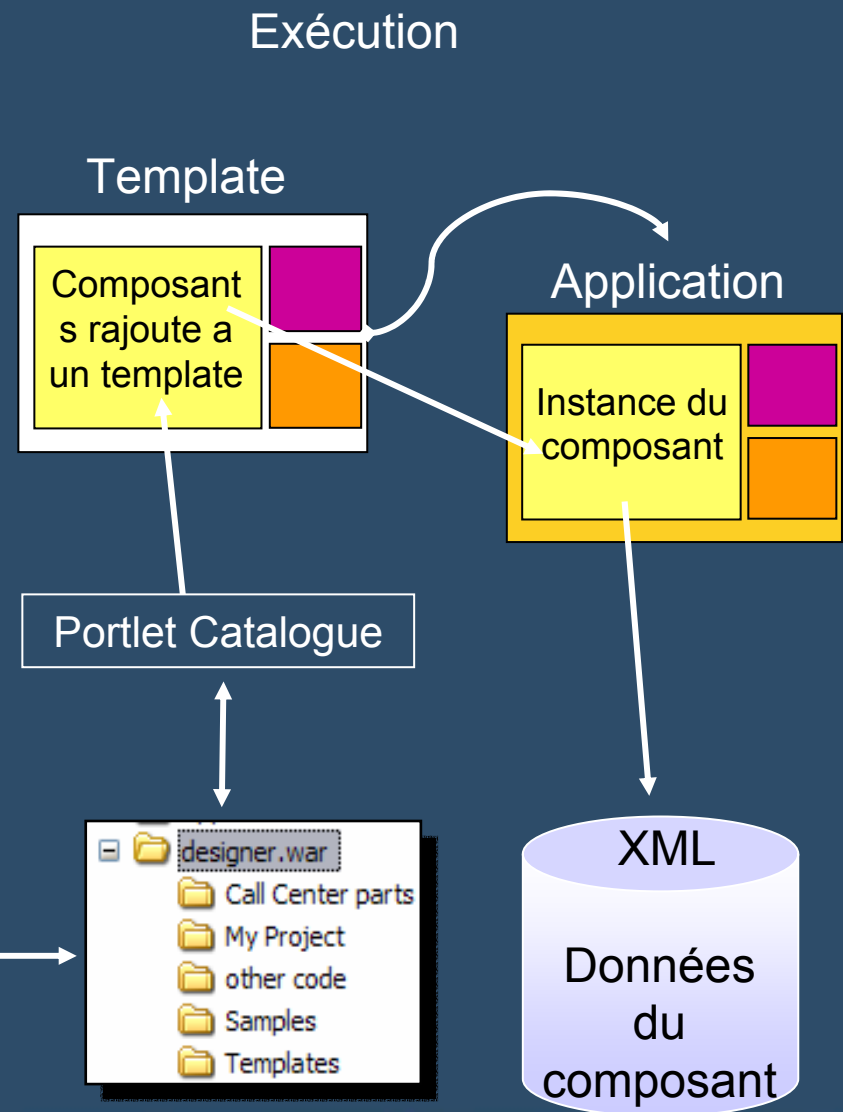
Exécution

Template

Composant s rajoute a un template

Application

Instance du composant

Portlet Catalogue

designer.war
Call Center parts
My Project
other code
Samples
Templates

XML

Données du composant